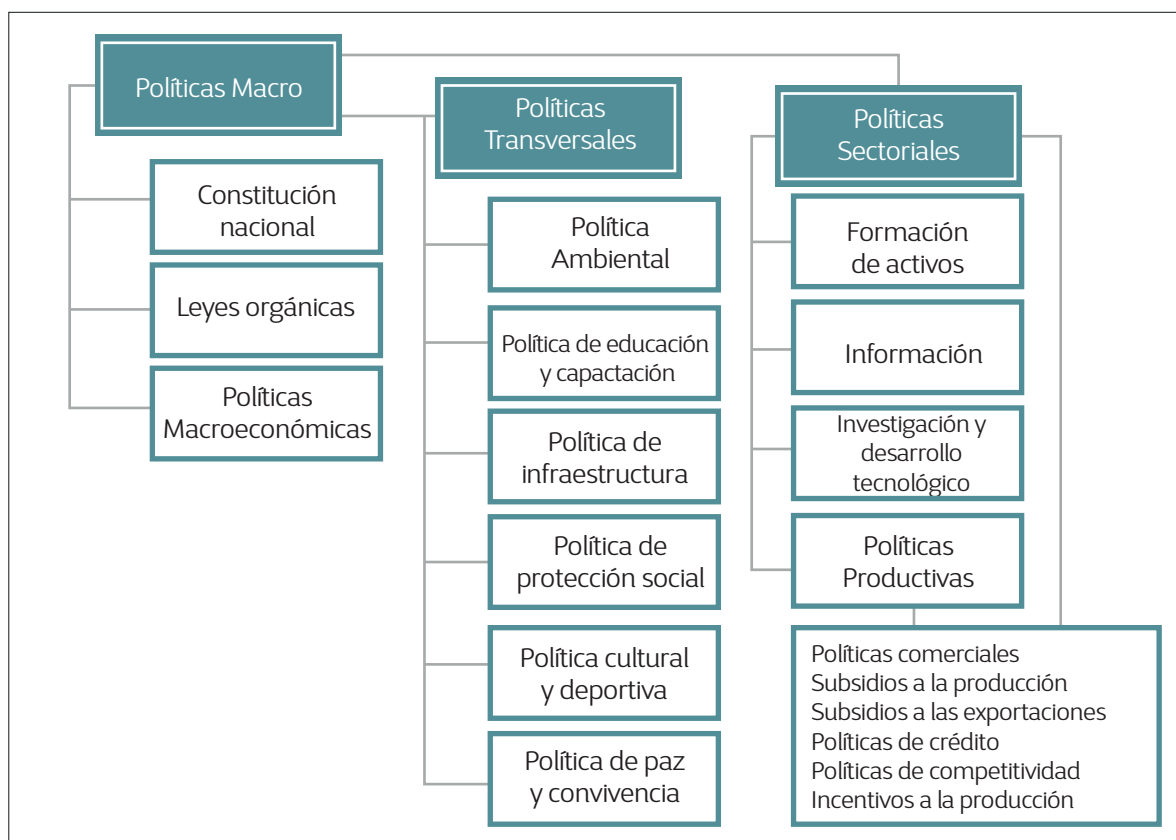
Políticas Macro

Constitución nacional

Leyes orgánicas

Políticas Macroeconómicas

Políticas Transversales

Política Ambiental

Política de educación y capactación

Política de infraestructura

Política de protección social

Política cultural y deportiva

Política de paz y convivencia

Políticas Sectoriales

Formación de activos

Información

Investigación y desarrollo tecnológico

Políticas Productivas

Políticas comerciales
Subsidios a la producción
Subsidios a las exportaciones
Políticas de crédito
Políticas de competitividad
Incentivos a la producción